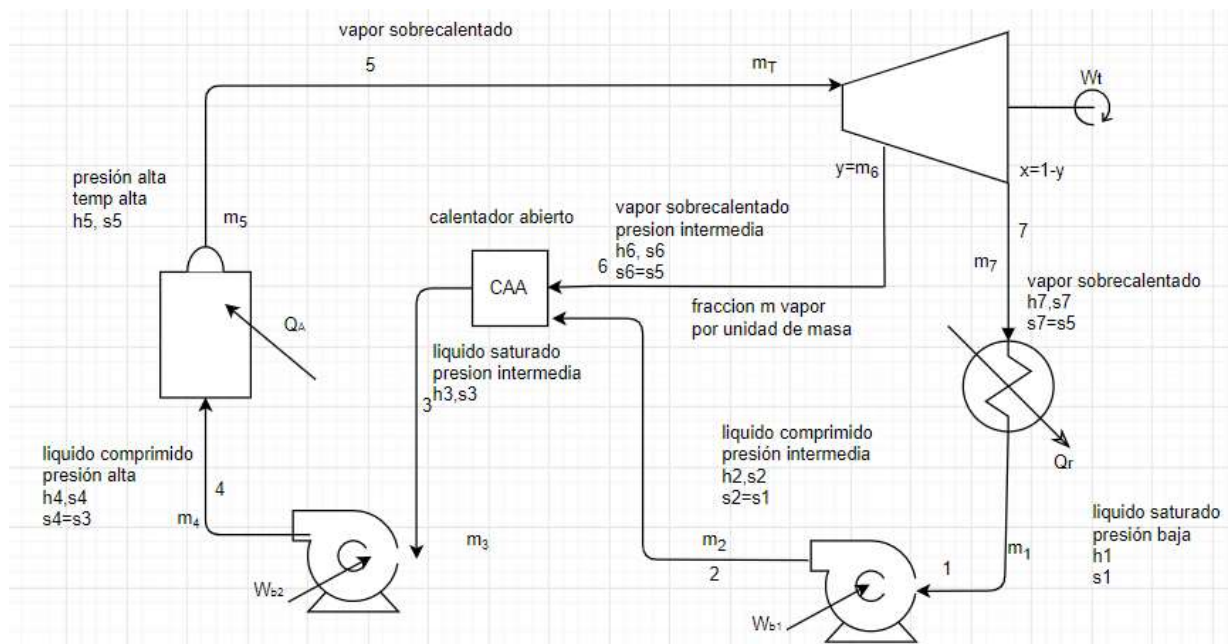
vapor sobrecalentado

5

$m_T$

Wt

presión alta
temp alta
h5, s5

$m_5$

y=$m_6$

x=1-y

calentador abierto

vapor sobrecalentado
presion intermedia
h6, s6
s6=s5

7

6

CAA

$m_7$

vapor sobrecalentado
h7,s7
s7=s5

fraccion m vapor
por unidad de masa

$Q_A$

liquido saturado
presion intermedia
h3,s3

3

liquido comprimido
presión intermedia
h2,s2
s2=s1

$Q_r$

liquido comprimido
presión alta
h4,s4
s4=s3

4

$m_4$

$m_3$

$m_2$

2

$m_1$

1

liquido saturado
presión baja
h1
s1

$W_{b2}$

$W_{b1}$